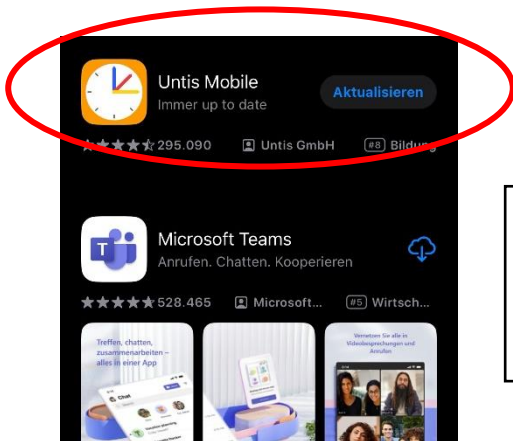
Untis Mobile
Immer up to date
Aktualisieren
295.090
Untis GmbH
#8 Bildung

Microsoft Teams
Anrufen. Chatten. Kooperieren
528.465
Microsoft...
#5 Wirtsch...

Treffen, chatten, zusammenarbeiten – alles in einer App

Chat

Vernetzen Sie sich alle in Videobesprechungen und Anrufen